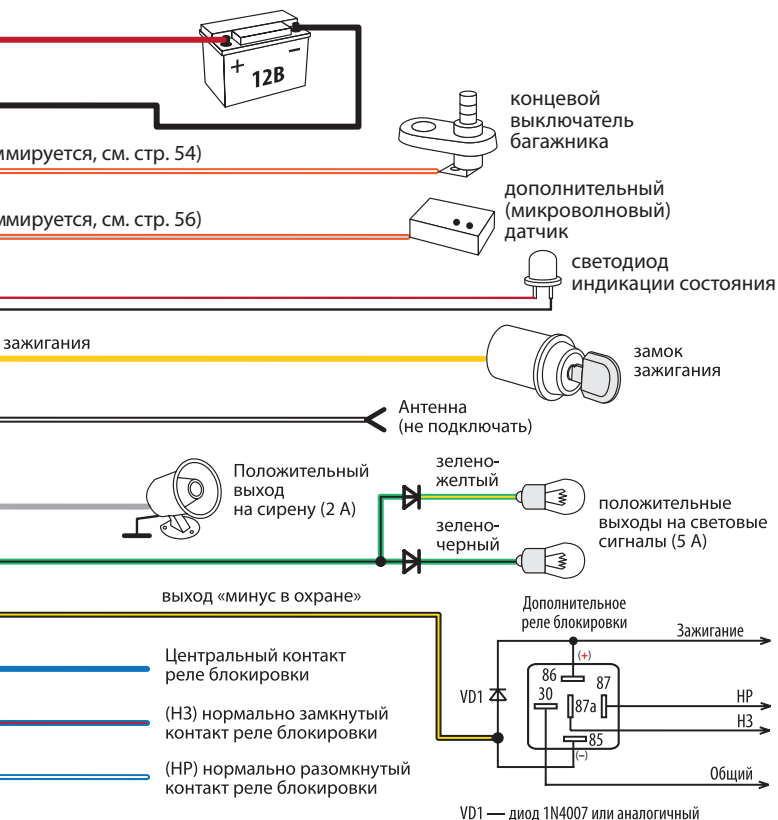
+ 12В −

концевой выключатель багажника

ммируется, см. стр. 54)

дополнительный (микроволновый) датчик

ммируется, см. стр. 56)

светодиод индикации состояния

зажигания

замок зажигания

Антенна (не подключать)

Положительный выход на сирену (2 А)

зелено-желтый

зелено-черный

положительные выходы на световые сигналы (5 А)

выход «минус в охране»

Дополнительное реле блокировки

Зажигание

(+)

86

30

87

87а

85

(−)

VD1

НР

НЗ

Общий

Центральный контакт реле блокировки

(НЗ) нормально замкнутый контакт реле блокировки

(НР) нормально разомкнутый контакт реле блокировки

VD1 — диод 1N4007 или аналогичный